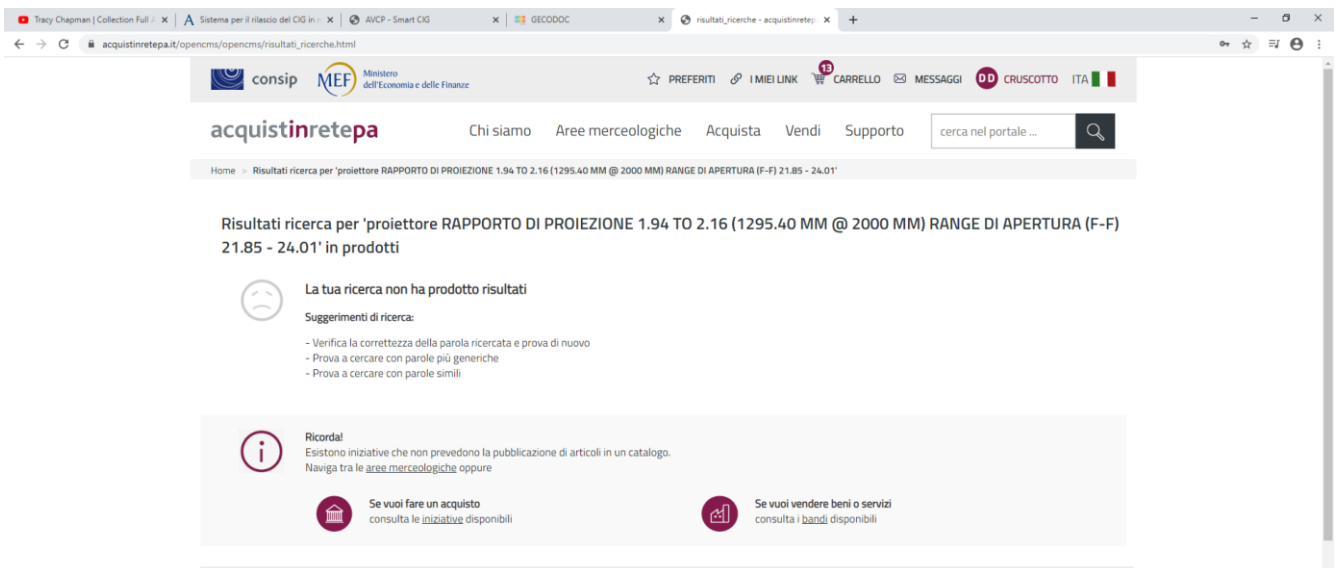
Tracy Chapman | Collection Full A ×
Sistema per il rilascio del CIG in ×
AVCP - Smart CIG ×
GECODOC ×
risultati_ricerche - acquistinretep ×
+

acquistinretepa.it/opencms/opencms/risultati_ricerche.html

consip MEF Ministero dell'Economia e delle Finanze

PREFERITI I MIEI LINK 13 CARRELLO MESSAGGI DD CRUSCOTTO ITA

acquistinretepa Chi siamo Aree merceologiche Acquista Vendi Supporto cerca nel portale ...

Home > Risultati ricerca per 'proiettore RAPPORTO DI PROIEZIONE 1.94 TO 2.16 (1295.40 MM @ 2000 MM) RANGE DI APERTURA (F-F) 21.85 - 24.01'

Risultati ricerca per 'proiettore RAPPORTO DI PROIEZIONE 1.94 TO 2.16 (1295.40 MM @ 2000 MM) RANGE DI APERTURA (F-F) 21.85 - 24.01' in prodotti

La tua ricerca non ha prodotto risultati

Suggerimenti di ricerca:

- Verifica la correttezza della parola ricercata e prova di nuovo
- Prova a cercare con parole più generiche
- Prova a cercare con parole simili

Ricorda!
Esistono iniziative che non prevedono la pubblicazione di articoli in un catalogo.
Naviga tra le aree merceologiche oppure

Se vuoi fare un acquisto
consulta le iniziative disponibili

Se vuoi vendere beni o servizi
consulta i bandi disponibili